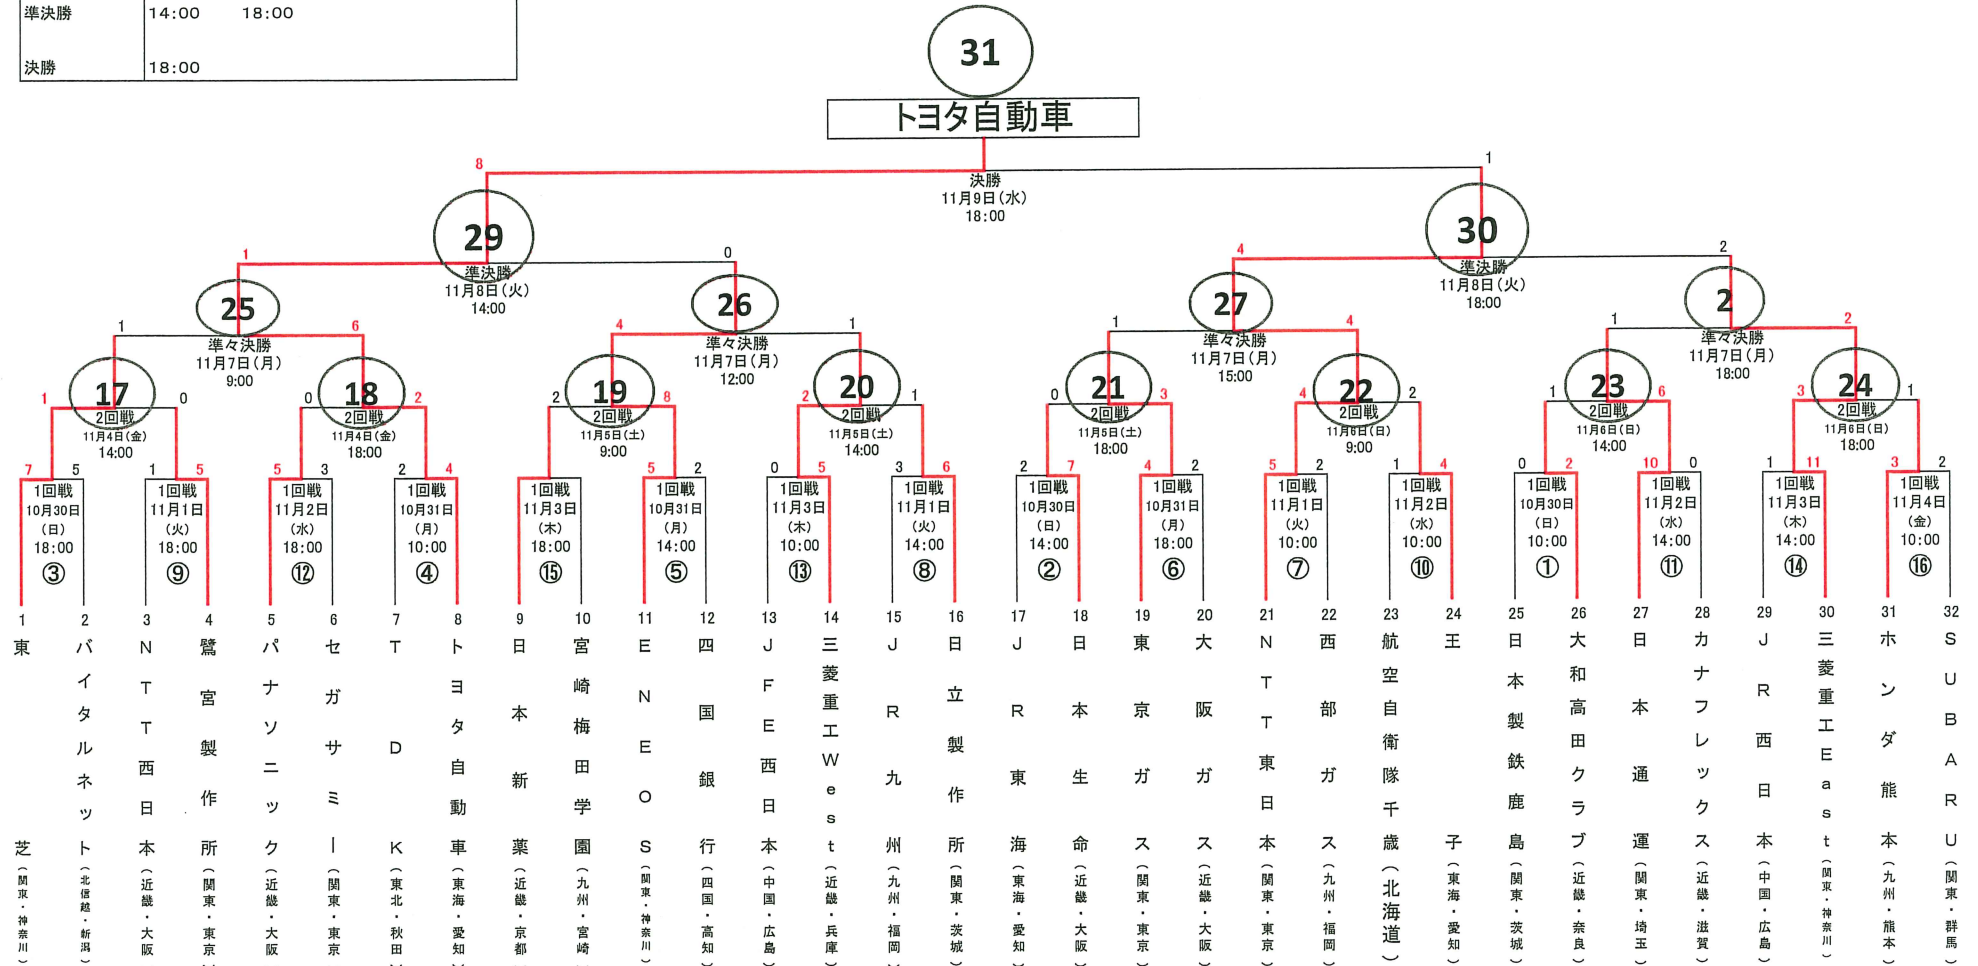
| 準決勝 | 14:00　18:00 |
|---|---|
| 決勝 | 18:00 |

31
トヨタ自動車

8　1
決勝
11月9日(水)
18:00

29
準決勝
11月8日(火)
14:00
1　0

30
準決勝
11月8日(火)
18:00
4　2

25
準々決勝
11月7日(月)
9:00
1　6

26
準々決勝
11月7日(月)
12:00
4　1

27
準々決勝
11月7日(月)
15:00
1　4

2
準々決勝
11月7日(月)
18:00
1　2

17
2回戦
11月4日(金)
14:00
1　0

18
2回戦
11月4日(金)
18:00
0　2

19
2回戦
11月5日(土)
9:00
2　8

20
2回戦
11月5日(土)
14:00
2　1

21
2回戦
11月5日(土)
18:00
0　3

22
2回戦
11月6日(日)
9:00
4　2

23
2回戦
11月6日(日)
14:00
1　6

24
2回戦
11月6日(日)
18:00
3　1

7　5
1回戦
10月30日
(日)
18:00
③

1　5
1回戦
11月1日
(火)
18:00
⑨

5　3
1回戦
11月2日
(水)
18:00
⑫

2　4
1回戦
10月31日
(月)
10:00
④

1回戦
11月3日
(木)
18:00
⑮

5　2
1回戦
10月31日
(月)
14:00
⑤

0　5
1回戦
11月3日
(木)
10:00
⑬

3　6
1回戦
11月1日
(火)
14:00
⑧

2　7
1回戦
10月30日
(日)
14:00
②

4　2
1回戦
10月31日
(月)
18:00
⑥

5　2
1回戦
11月1日
(火)
10:00
⑦

1　4
1回戦
11月2日
(水)
10:00
⑩

0　2
1回戦
10月30日
(日)
10:00
①

10　0
1回戦
11月2日
(水)
14:00
⑪

1　11
1回戦
11月3日
(木)
14:00
⑭

3　2
1回戦
11月4日
(金)
10:00
⑯

1 東芝(関東・神奈川)
2 バイタルネット(北信越・新潟)
3 NTT西日本(近畿・大阪)
4 鷺宮製作所(関東・東京)
5 パナソニック(近畿・大阪)
6 セガサミー(関東・東京)
7 TDK(東北・秋田)
8 トヨタ自動車(東海・愛知)
9 日本新薬(近畿・京都)
10 宮崎梅田学園(九州・宮崎)
11 ENEOS(関東・神奈川)
12 四国銀行(四国・高知)
13 JFE西日本(中国・広島)
14 三菱重工West(近畿・兵庫)
15 JR九州(九州・福岡)
16 日立製作所(関東・茨城)
17 JR東海(東海・愛知)
18 日本生命(近畿・大阪)
19 東京ガス(関東・東京)
20 大阪ガス(近畿・大阪)
21 NTT東日本(関東・東京)
22 西部ガス(九州・福岡)
23 航空自衛隊千歳(北海道)
24 王子(東海・愛知)
25 日本製鉄鹿島(関東・茨城)
26 大和高田クラブ(近畿・奈良)
27 日本通運(関東・埼玉)
28 カナフレックス(近畿・滋賀)
29 JR西日本(中国・広島)
30 三菱重工East(関東・神奈川)
31 ホンダ熊本(九州・熊本)
32 SUBARU(関東・群馬)